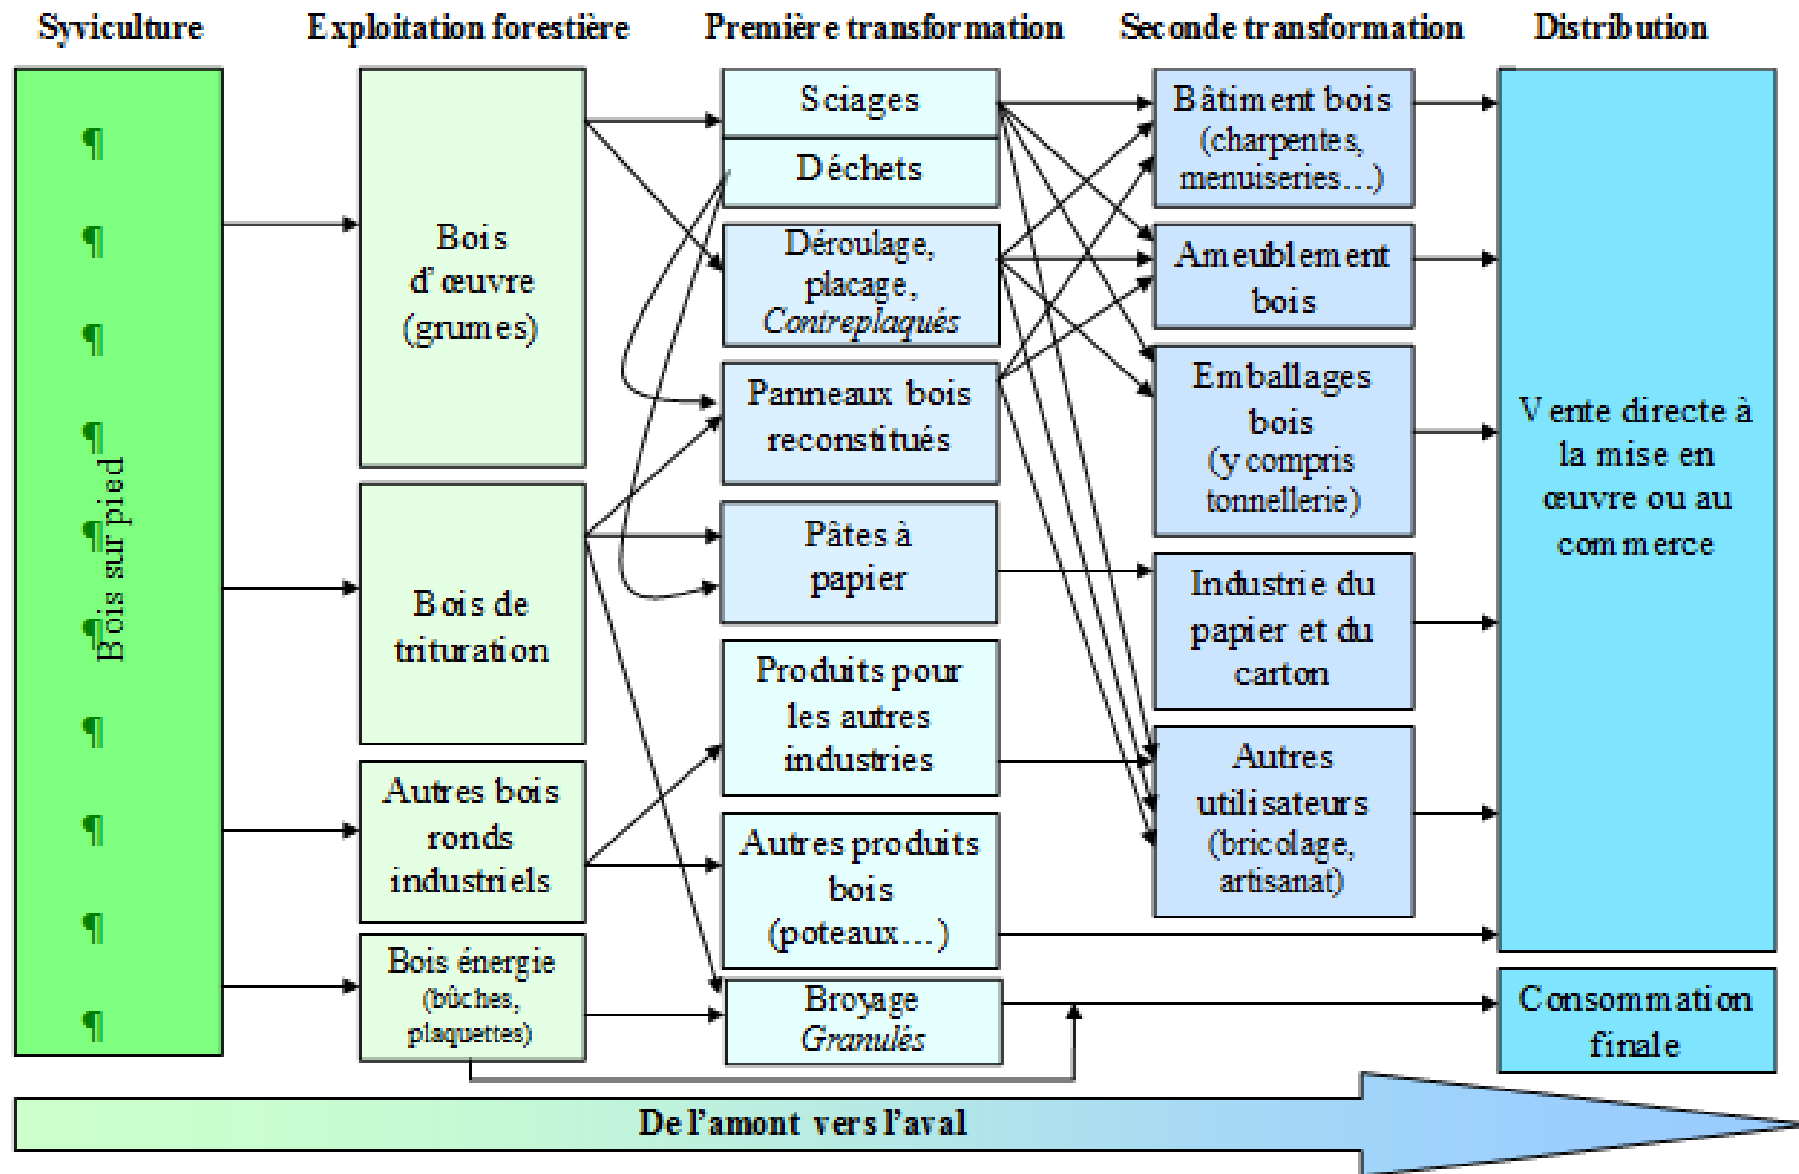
Syviculture

Exploitation forestière

Première transformation

Seconde transformation

Distribution

¶
¶
¶
¶
¶
¶
¶
¶
¶
¶

Bois sur pied

Bois d'œuvre (grumes)

Bois de trituration

Autres bois ronds industriels

Bois énergie (bûches, plaquettes)

Sciages

Déchets

Déroulage, placage, *Contreplaqués*

Panneaux bois reconstitués

Pâtes à papier

Produits pour les autres industries

Autres produits bois (poteaux…)

Broyage *Granulés*

Bâtiment bois (charpentes, menuiseries…)

Ameublement bois

Emballages bois (y compris tonnellerie)

Industrie du papier et du carton

Autres utilisateurs (bricolage, artisanat)

Vente directe à la mise en œuvre ou au commerce

Consommation finale

De l'amont vers l'aval